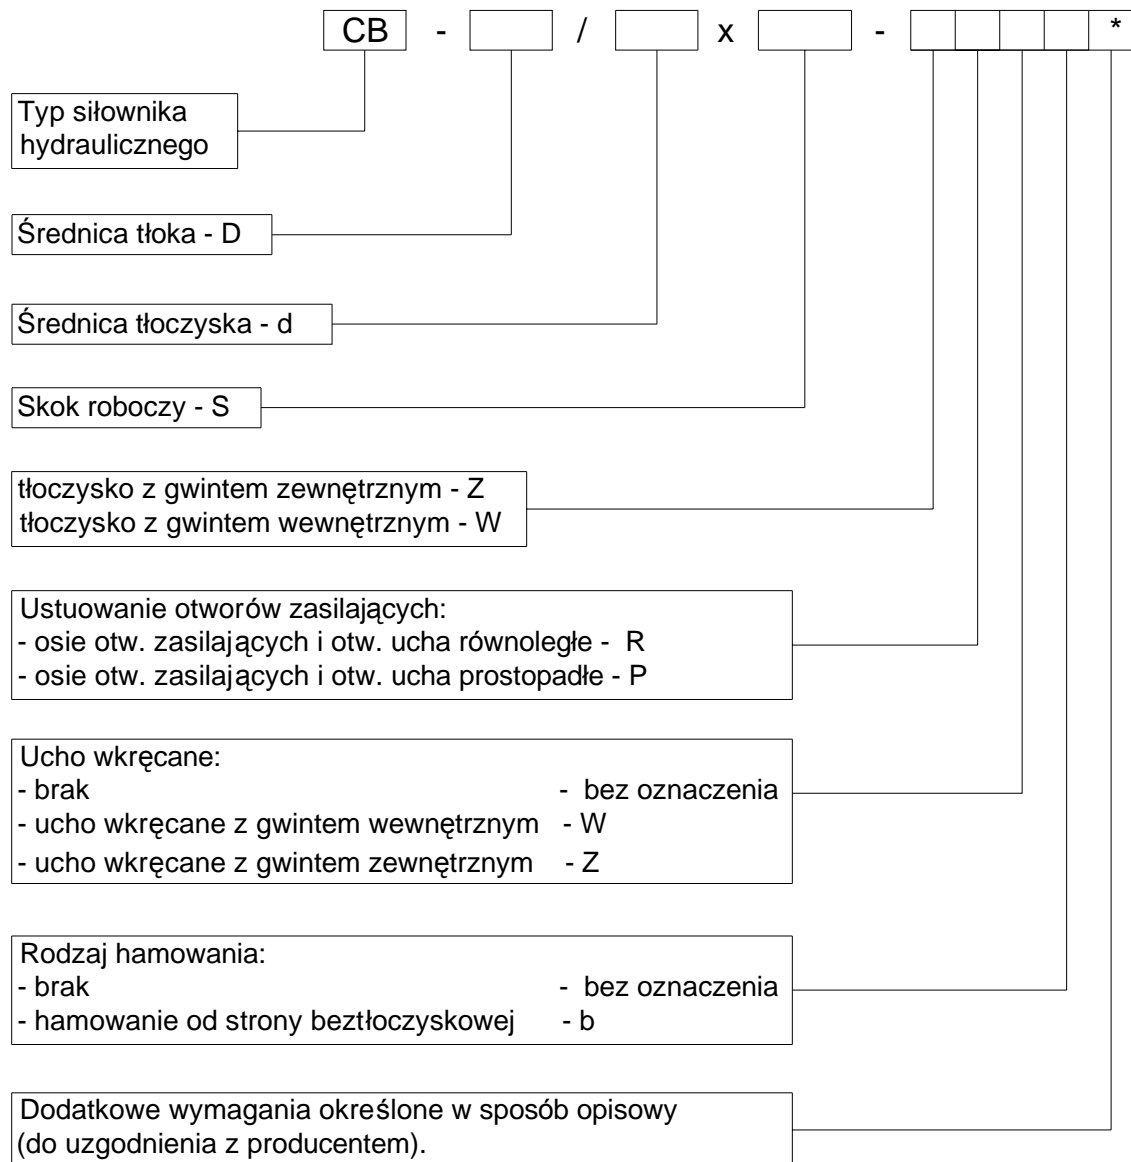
CB - / x - *

Typ siłownika hydraulicznego

Średnica tłoka - D

Średnica tłoczyska - d

Skok roboczy - S

tłoczysko z gwintem zewnętrznym - Z
tłoczysko z gwintem wewnętrznym - W

Ustuowanie otworów zasilających:
- osie otw. zasilających i otw. ucha równoległe - R
- osie otw. zasilających i otw. ucha prostopadłe - P

Ucho wkręcane:
- brak - bez oznaczenia
- ucho wkręcane z gwintem wewnętrznym - W
- ucho wkręcane z gwintem zewnętrznym - Z

Rodzaj hamowania:
- brak - bez oznaczenia
- hamowanie od strony beztłoczyskowej - b

Dodatkowe wymagania określone w sposób opisowy (do uzgodnienia z producentem).